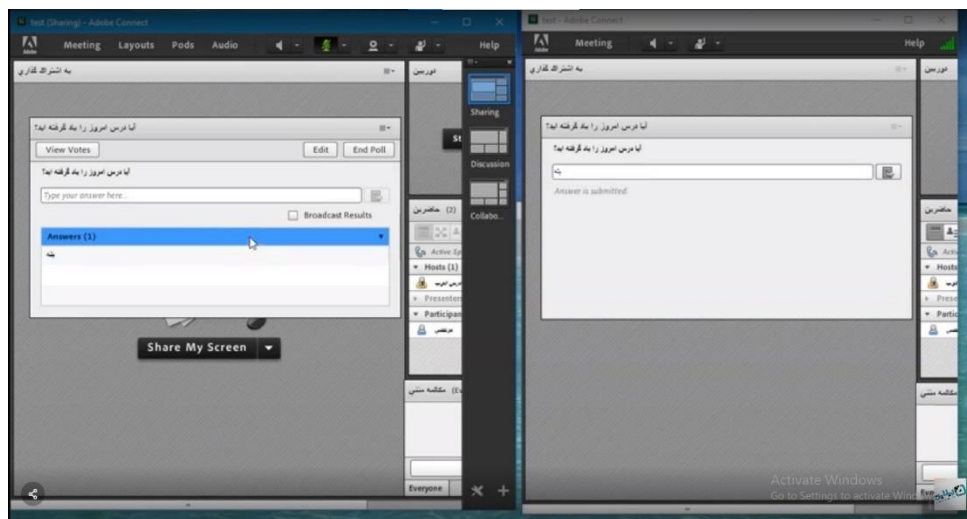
test (Sharing) - Adobe Connect

Meeting Layouts Pods Audio Help

به اشتراک گذاری

دوربین

آیا درس امروز را یاد گرفته اید؟

View Votes

Edit

End Poll

آیا درس امروز را یاد گرفته اید؟

Type your answer here...

Broadcast Results

Answers (1)

بله

Share My Screen

Sharing

Discussion

Collabo...

حاضرین (2)

Active Sp

Hosts (1)

Presenter

Participan

مکالمه متنی

Everyone

test - Adobe Connect

Meeting

Help

به اشتراک گذاری

دوربین

آیا درس امروز را یاد گرفته اید؟

آیا درس امروز را یاد گرفته اید؟

بله

Answer is submitted

حاضرین

Activ

Hosts

Prese

Partic

مکالمه متنی

Activate Windows

Go to Settings to activate Windows.